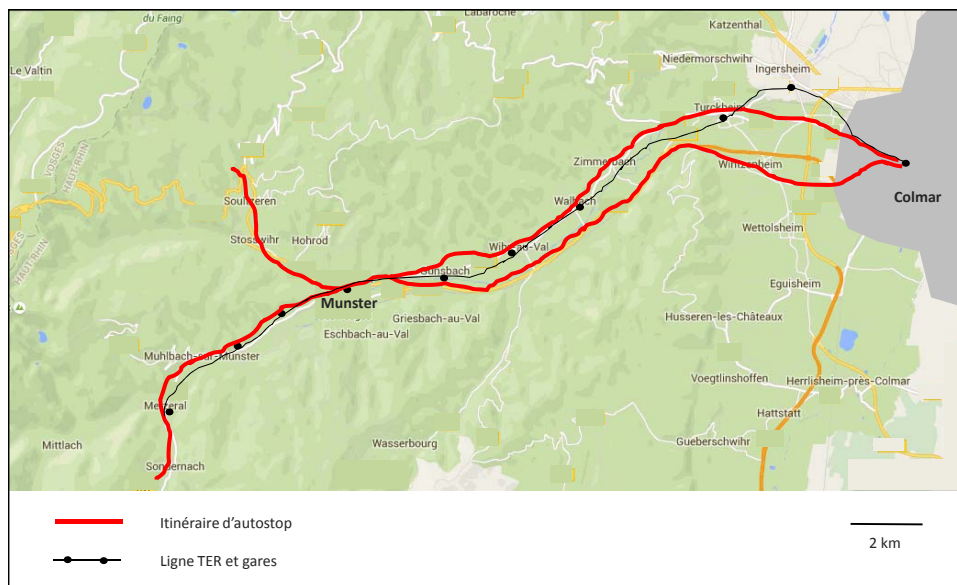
du Faing
Labaroche
Katzenthal
Le Valtin
Niedermorschwihr
Ingersheim
Turckheim
VOSGES
HAUT-RHIN
Zimmerbach
Wintzenheim
Colmar
Soultzeren
Walbach
Stosswihr
Hohrod
Wettolsheim
Wihr-au-Val
VOSGES
HAUT-RHIN
Gunsbach
Eguisheim
Munster
Griesbach-au-Val
Eschbach-au-Val
Husseren-les-Châteaux
Muhlbach-sur-Munster
Voegtlinshoffen
Herrlisheim-près-Colmar
Metzeral
Hattstatt
Mittlach
Wasserbourg
Gueberschwihr
Sondernach

Itinéraire d'autostop
Ligne TER et gares
2 km